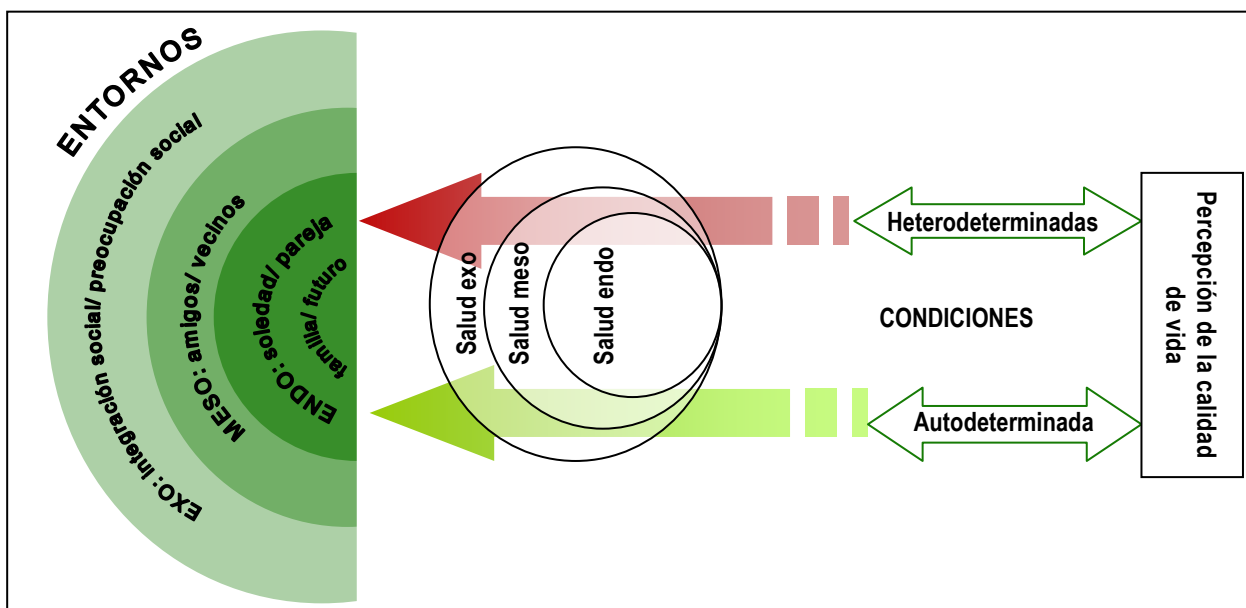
ENTORNOS

EXO: integración social/ preocupación social/

MESO: amigos/ vecinos

ENDO: soledad/ pareja familia/ futuro

Salud exo

Salud meso

Salud endo

Heterodeterminadas

CONDICIONES

Autodeterminada

Percepción de la calidad de vida